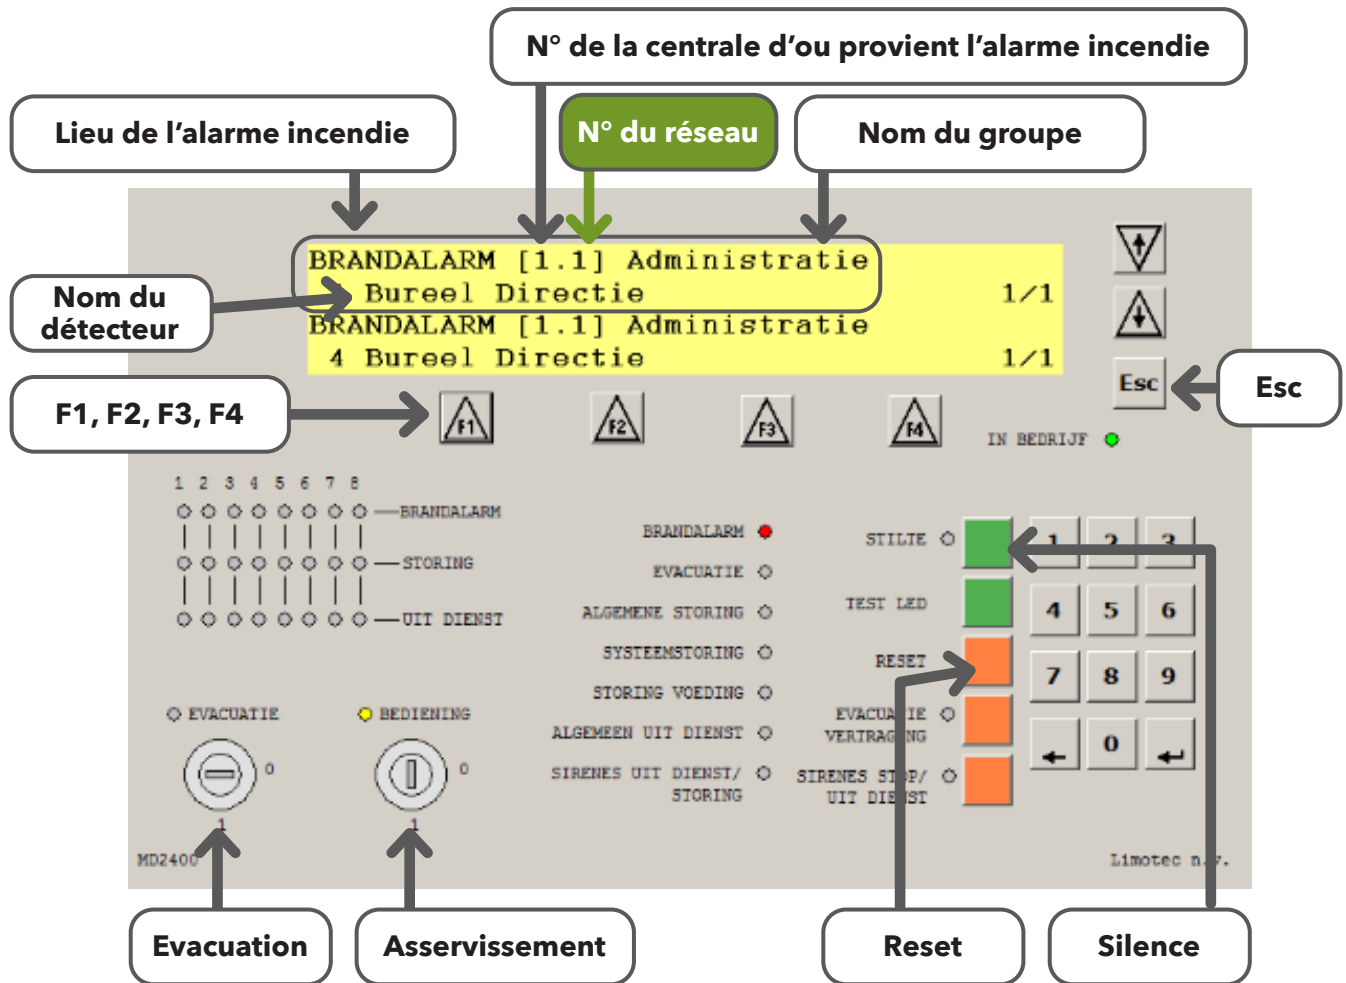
N° de la centrale d'ou provient l'alarme incendie

Lieu de l'alarme incendie

N° du réseau

Nom du groupe

BRANDALARM [1.1] Administratie
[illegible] Bureel Directie 1/1
BRANDALARM [1.1] Administratie
4 Bureel Directie 1/1

Nom du détecteur

Esc

Esc

F1, F2, F3, F4

F1 F2 F3 F4

IN BEDRIJF

1 2 3 4 5 6 7 8
BRANDALARM
STORING
UIT DIENST

BRANDALARM
EVACUATIE
ALGEMENE STORING
SYSTEEMSTORING
STORING VOEDING
ALGEMEEN UIT DIENST
SIRENES UIT DIENST/ STORING

STILTE
TEST LED
RESET
EVACUATIE VERTRAGING
SIRENES STOP/ UIT DIENST

1 2 3
4 5 6
7 8 9
← 0 ↵

EVACUATIE
BEDIENING
0
1
0
1

MD2400

Limotec n.v.

Evacuation

Asservissement

Reset

Silence